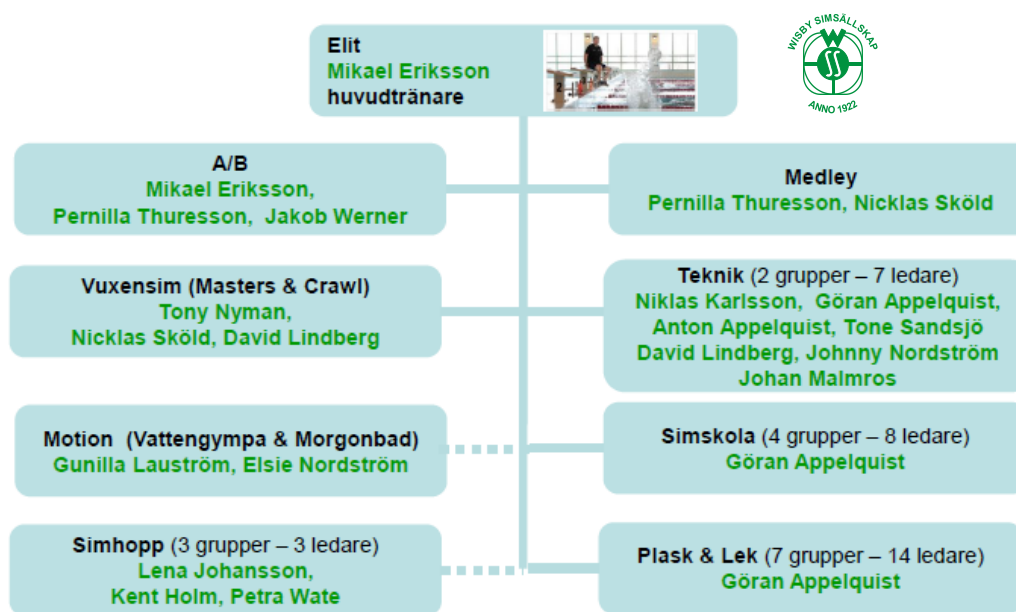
Elit
Mikael Eriksson
huvudtränare

WISBY SIMSÄLLSKAP
ANNO 1922

A/B
Mikael Eriksson,
Pernilla Thuresson, Jakob Werner

Medley
Pernilla Thuresson, Nicklas Sköld

Vuxensim (Masters & Crawl)
Tony Nyman,
Nicklas Sköld, David Lindberg

Teknik (2 grupper – 7 ledare)
Niklas Karlsson, Göran Appelquist,
Anton Appelquist, Tone Sandsjö
David Lindberg, Johnny Nordström
Johan Malmros

Motion (Vattengympa & Morgonbad)
Gunilla Lauström, Elsie Nordström

Simskola (4 grupper – 8 ledare)
Göran Appelquist

Simhopp (3 grupper – 3 ledare)
Lena Johansson,
Kent Holm, Petra Wate

Plask & Lek (7 grupper – 14 ledare)
Göran Appelquist